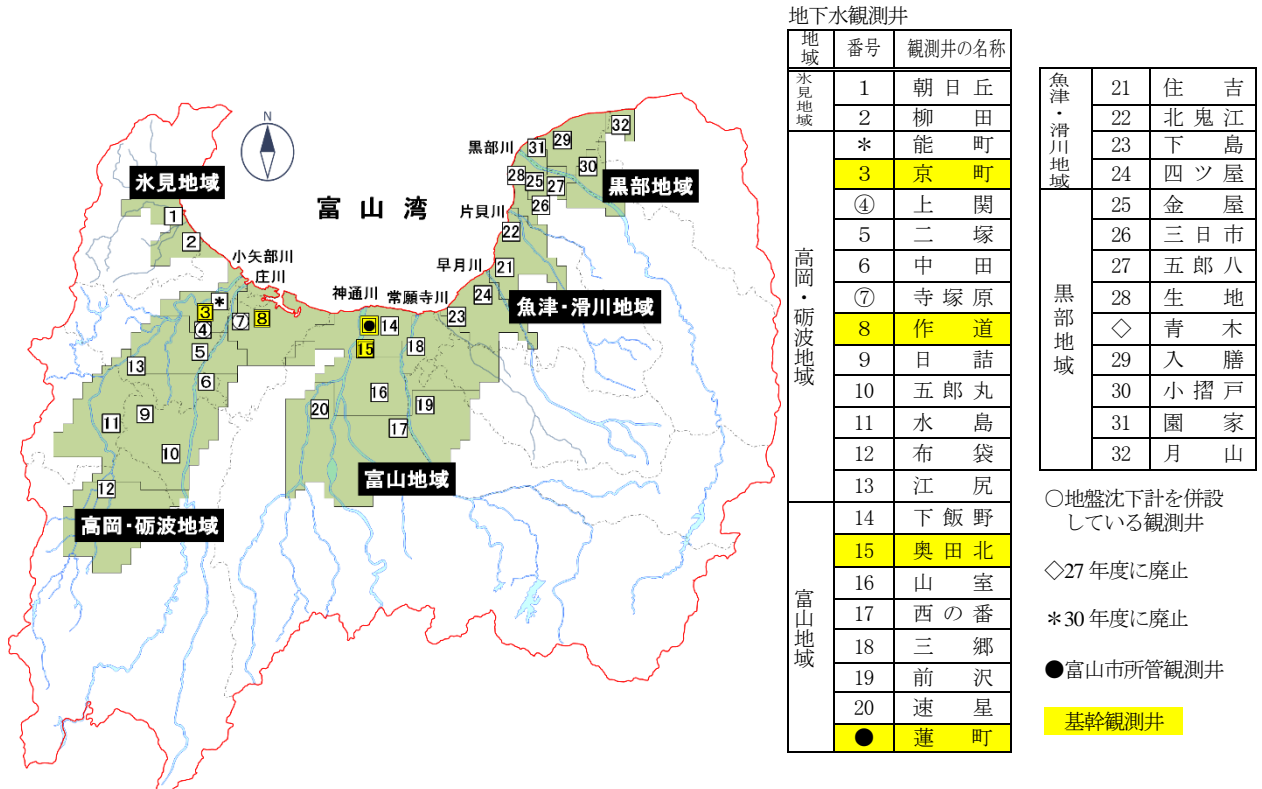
N

富山湾

氷見地域

黒部地域

魚津・滑川地域

富山地域

高岡・砺波地域

黒部川

片貝川

早月川

常願寺川

神通川

小矢部川

庄川

1 2 3 * 4 5 6 7 8 9 10 11 12 13 ● 14 15 16 17 18 19 20 21 22 23 24 25 26 27 28 29 30 31 32

地下水観測井

| 地域 | 番号 | 観測井の名称 |
|---|---|---|
| 氷見地域 | 1 | 朝日丘 |
| | 2 | 柳田 |
| 高岡・砺波地域 | ＊ | 能町 |
| | 3 | 京町 |
| | ④ | 上関 |
| | 5 | 二塚 |
| | 6 | 中田 |
| | ⑦ | 寺塚原 |
| | 8 | 作道 |
| | 9 | 日詰 |
| | 10 | 五郎丸 |
| | 11 | 水島 |
| | 12 | 布袋 |
| | 13 | 江尻 |
| 富山地域 | 14 | 下飯野 |
| | 15 | 奥田北 |
| | 16 | 山室 |
| | 17 | 西の番 |
| | 18 | 三郷 |
| | 19 | 前沢 |
| | 20 | 速星 |
| | ● | 蓮町 |

| 地域 | 番号 | 観測井の名称 |
|---|---|---|
| 魚津・滑川地域 | 21 | 住吉 |
| | 22 | 北鬼江 |
| | 23 | 下島 |
| | 24 | 四ツ屋 |
| 黒部地域 | 25 | 金屋 |
| | 26 | 三日市 |
| | 27 | 五郎八 |
| | 28 | 生地 |
| | ◇ | 青木 |
| | 29 | 入膳 |
| | 30 | 小摺戸 |
| | 31 | 園家 |
| | 32 | 月山 |

○地盤沈下計を併設している観測井

◇27年度に廃止

＊30年度に廃止

●富山市所管観測井

基幹観測井